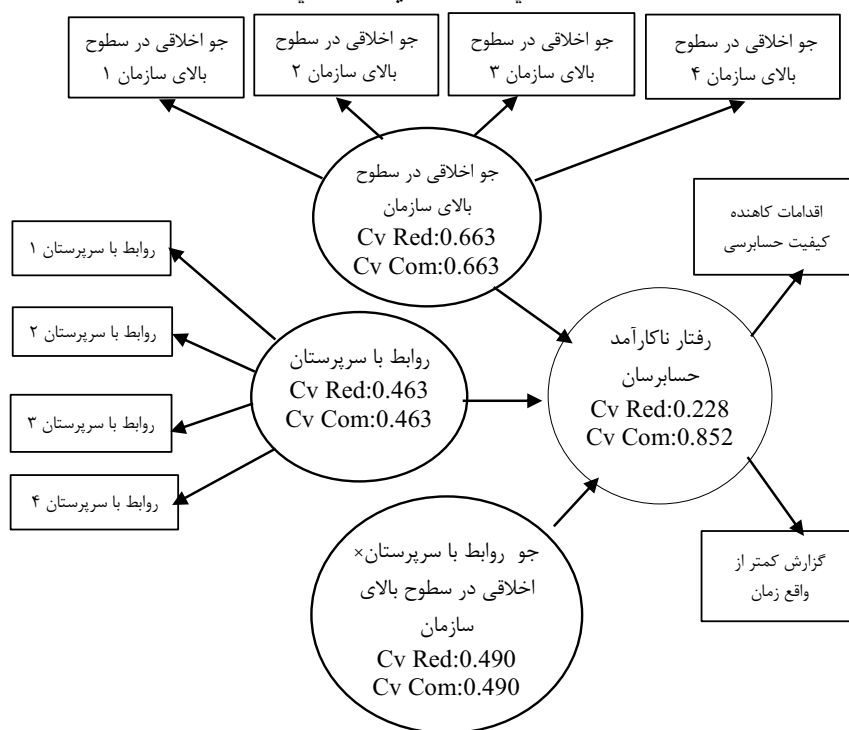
جو اخلاقی در سطوح بالای سازمان ۱

جو اخلاقی در سطوح بالای سازمان ۲

جو اخلاقی در سطوح بالای سازمان ۳

جو اخلاقی در سطوح بالای سازمان ۴

جو اخلاقی در سطوح بالای سازمان
Cv Red:0.663
Cv Com:0.663

اقدامات کاهنده کیفیت حسابرسی

روابط با سرپرستان ۱

روابط با سرپرستان ۲

روابط با سرپرستان ۳

روابط با سرپرستان ۴

روابط با سرپرستان
Cv Red:0.463
Cv Com:0.463

رفتار ناکارآمد حسابرسان
Cv Red:0.228
Cv Com:0.852

جو روابط با سرپرستان× اخلاقی در سطوح بالای سازمان
Cv Red:0.490
Cv Com:0.490

گزارش کمتر از واقع زمان